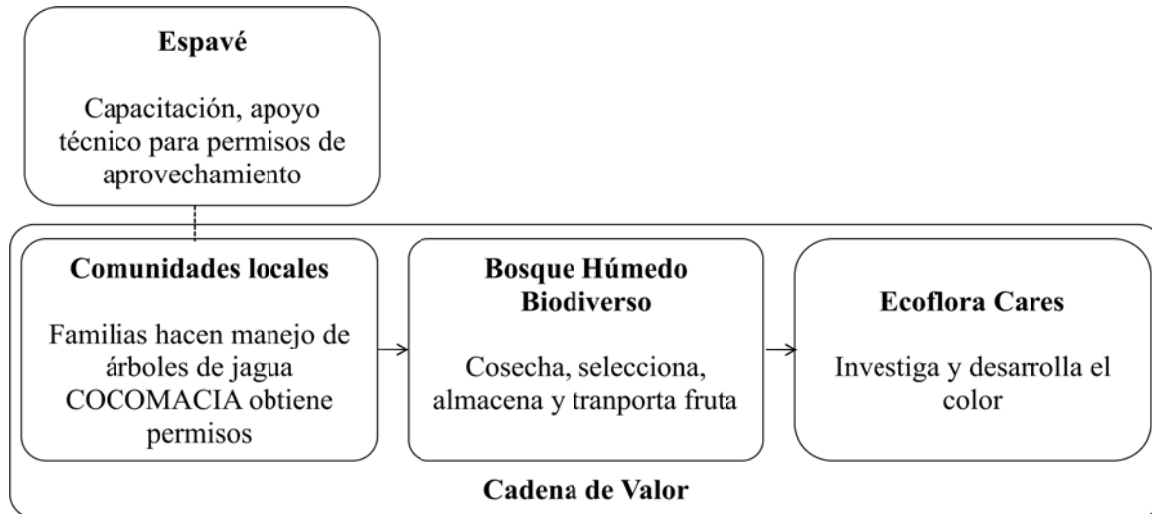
**Espavé**

Capacitación, apoyo técnico para permisos de aprovechamiento

**Comunidades locales**

Familias hacen manejo de árboles de jagua COCOMACIA obtiene permisos

**Bosque Húmedo Biodiverso**

Cosecha, selecciona, almacena y tranporta fruta

**Ecoflora Cares**

Investiga y desarrolla el color

**Cadena de Valor**